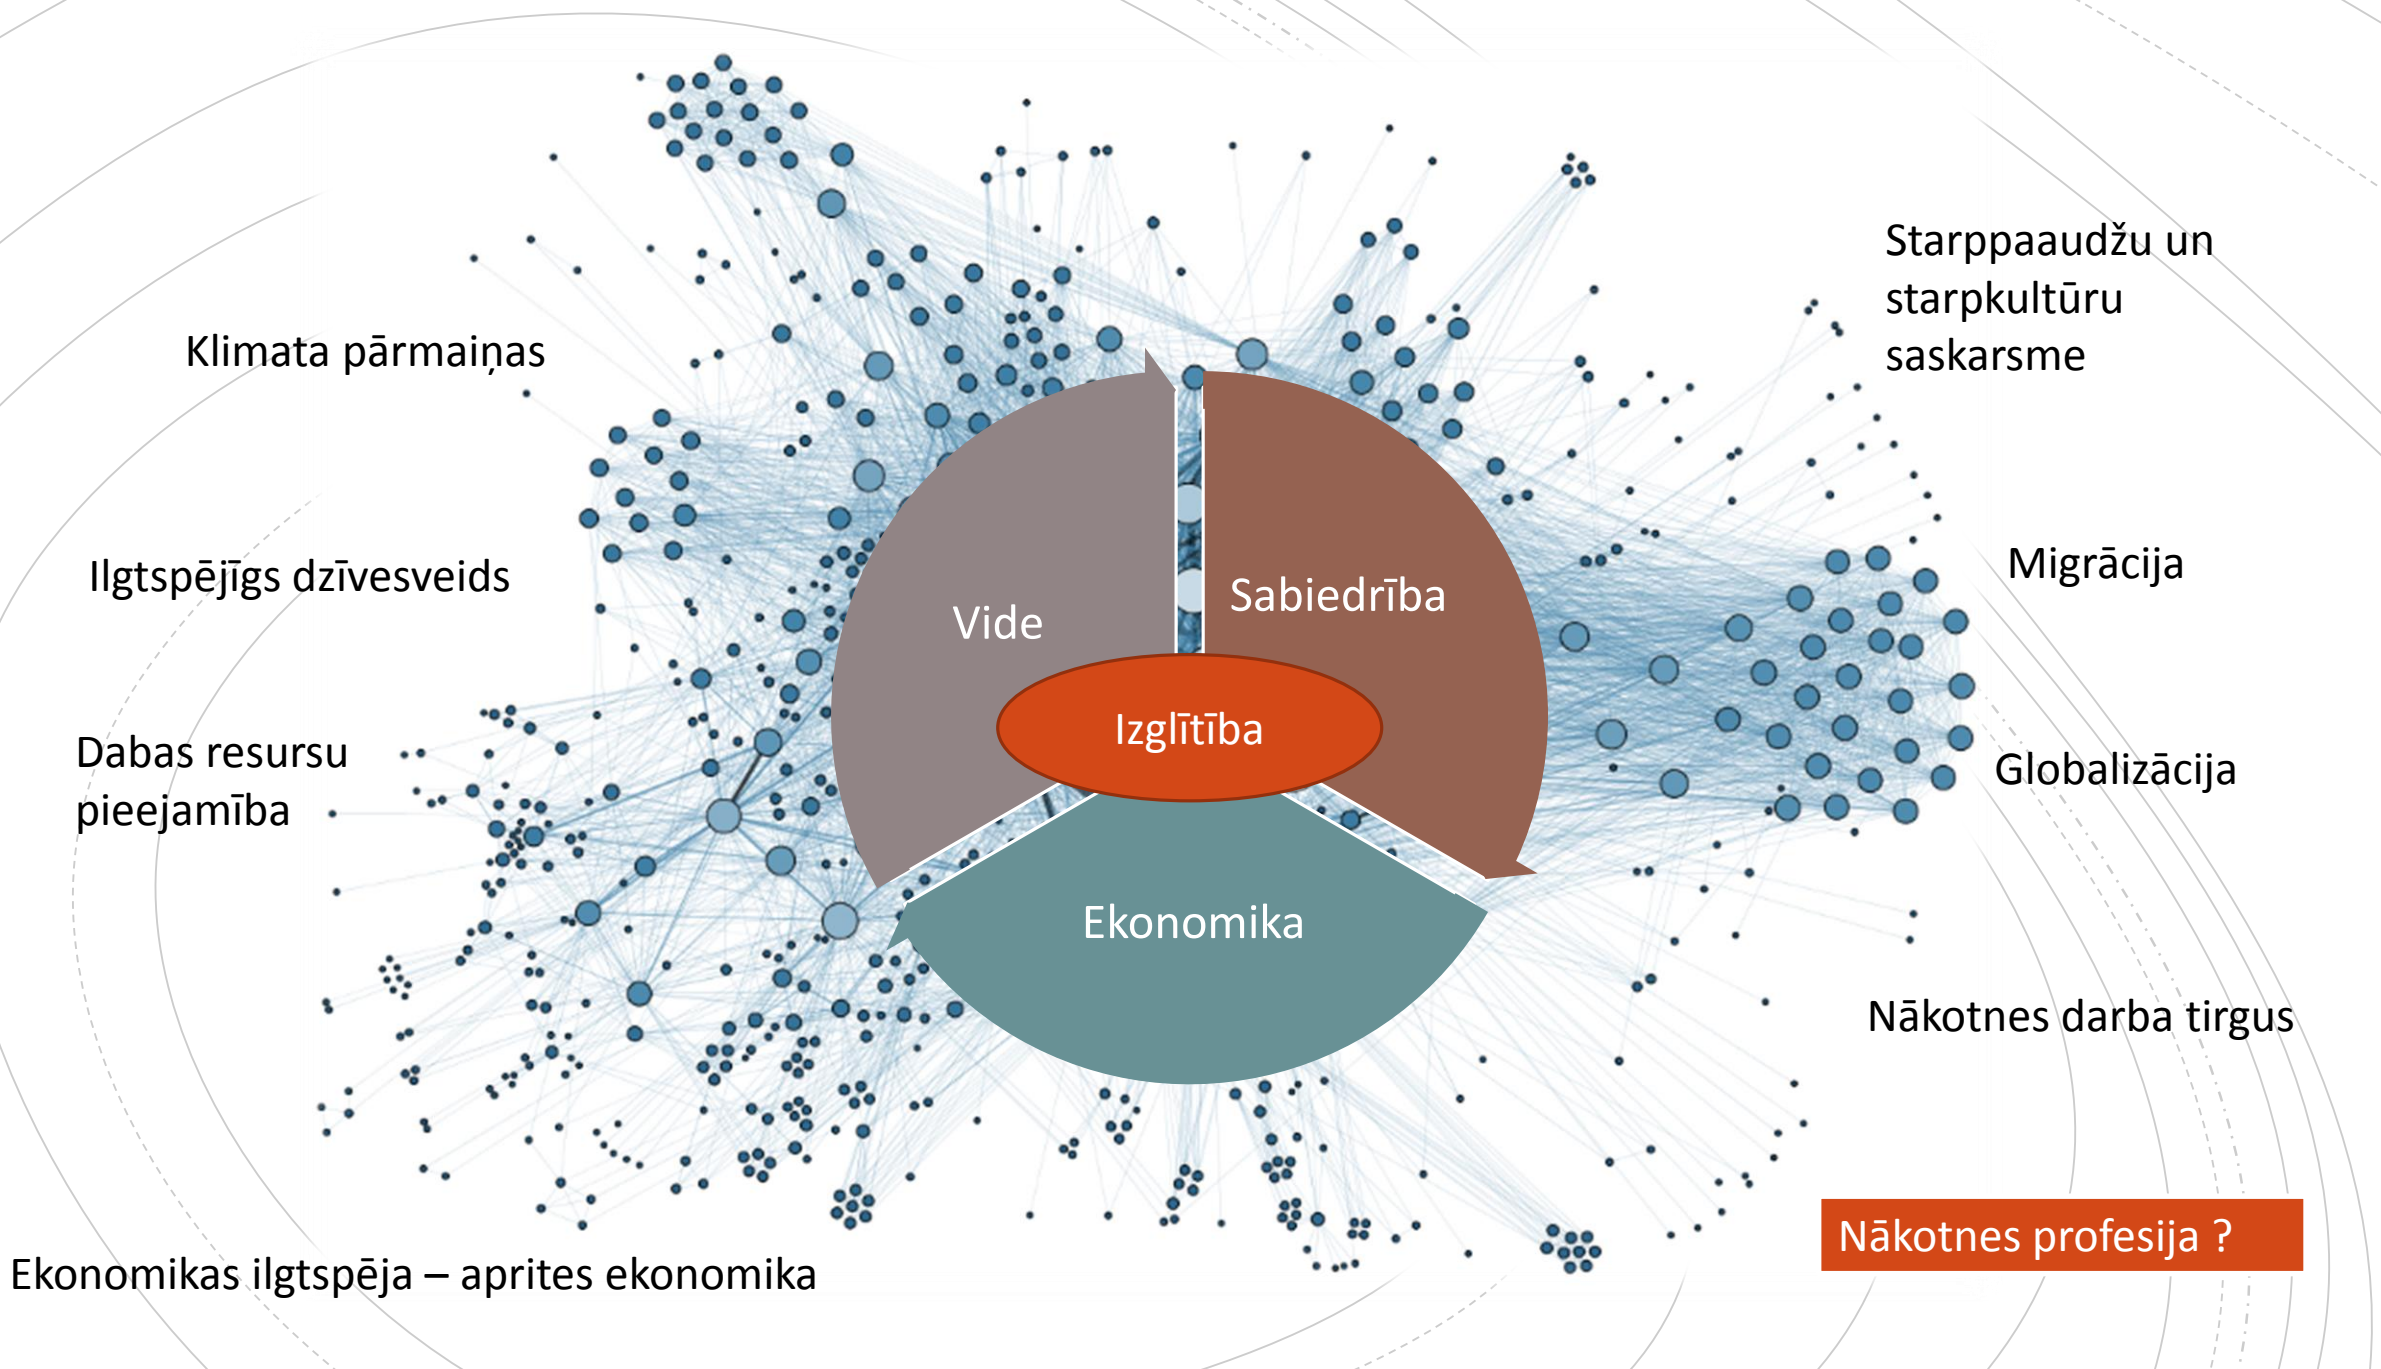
Starppaaudžu un starpkultūru saskarsme

Klimata pārmaiņas

Ilgtspējīgs dzīvesveids

Migrācija

Vide

Sabiedrība

Izglītība

Dabas resursu pieejamība

Globalizācija

Ekonomika

Nākotnes darba tirgus

Nākotnes profesija ?

Ekonomikas ilgtspēja – aprites ekonomika